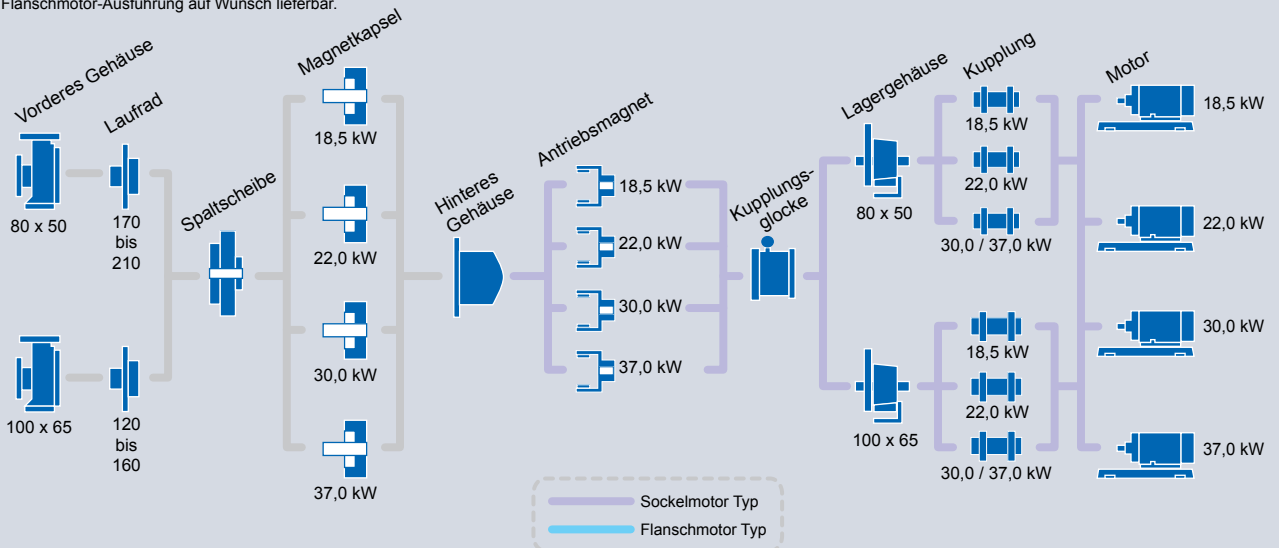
Flanschmotor-Ausführung auf Wunsch lieferbar.

Vorderes Gehäuse

Laufrad

Magnetkapsel

Spaltscheibe

Hinteres Gehäuse

Antriebsmagnet

Kupplungsglocke

Lagergehäuse

Kupplung

Motor

80 x 50

170 bis 210

100 x 65

120 bis 160

18,5 kW

22,0 kW

30,0 kW

37,0 kW

18,5 kW

22,0 kW

30,0 kW

37,0 kW

80 x 50

100 x 65

18,5 kW

22,0 kW

30,0 / 37,0 kW

18,5 kW

22,0 kW

30,0 / 37,0 kW

18,5 kW

22,0 kW

30,0 kW

37,0 kW

Sockelmotor Typ

Flanschmotor Typ